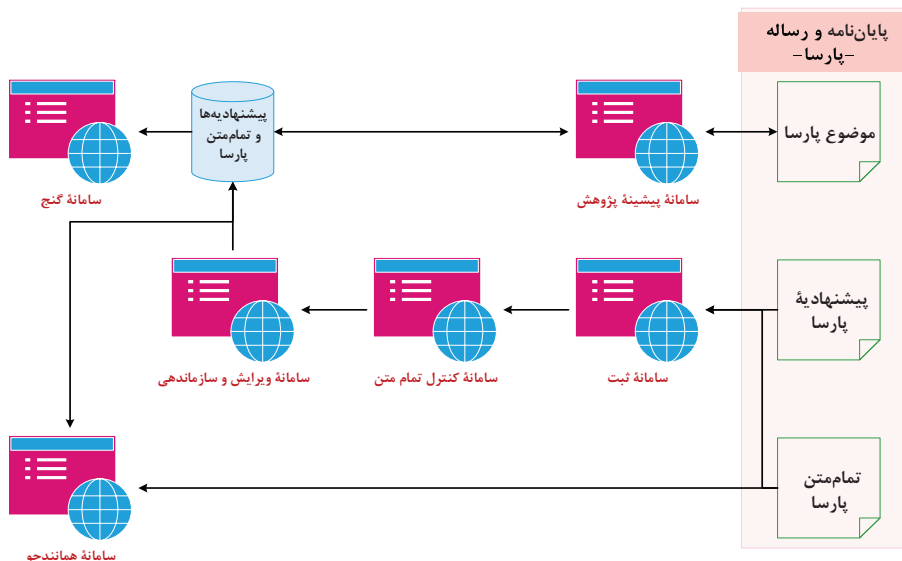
پایان‌نامه و رساله
-پارسا-

موضوع پارسا

پیشنهادیهٔ پارسا

تمام‌متن پارسا

سامانهٔ پیشینهٔ پژوهش

پیشنهادیه‌ها و تمام‌متن پارسا

سامانهٔ گنج

سامانهٔ ثبت

سامانهٔ کنترل تمام متن

سامانهٔ ویرایش و سازماندهی

سامانهٔ همانندجو